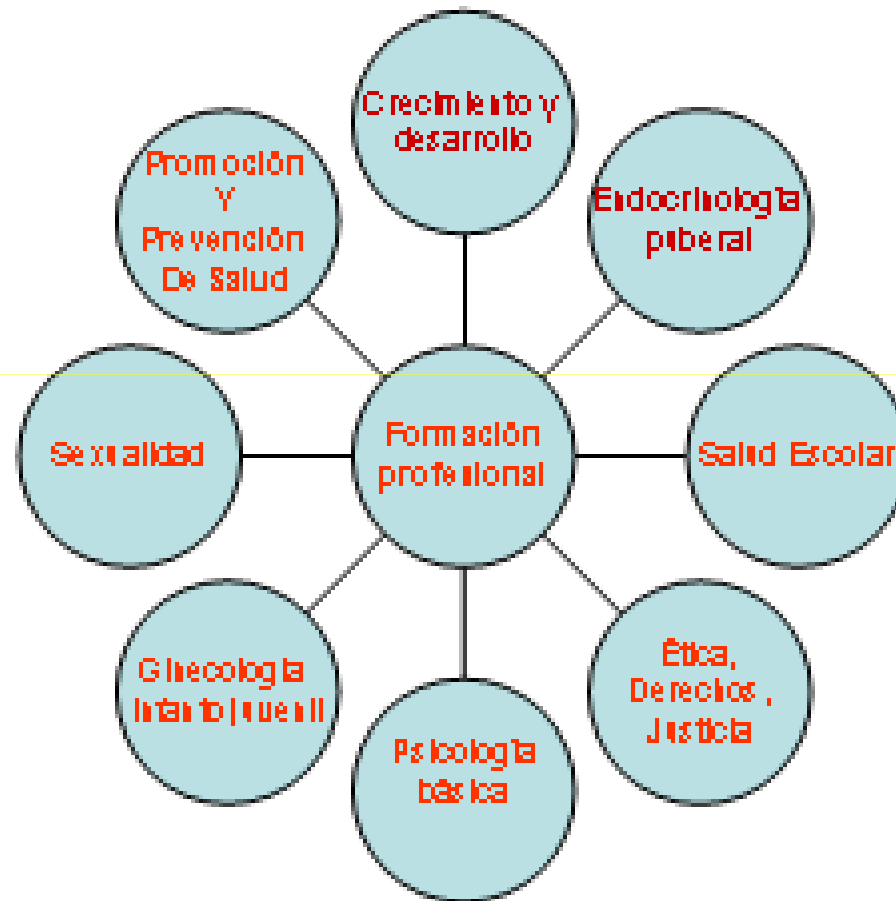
Crecimiento y desarrollo

Promoción Y Prevención De Salud

Endocrinología puberal

Sexualidad

Formación profesional

Salud Escolar

Ginecología Infanto juvenil

Psicología básica

Ética, Derechos, Justicia